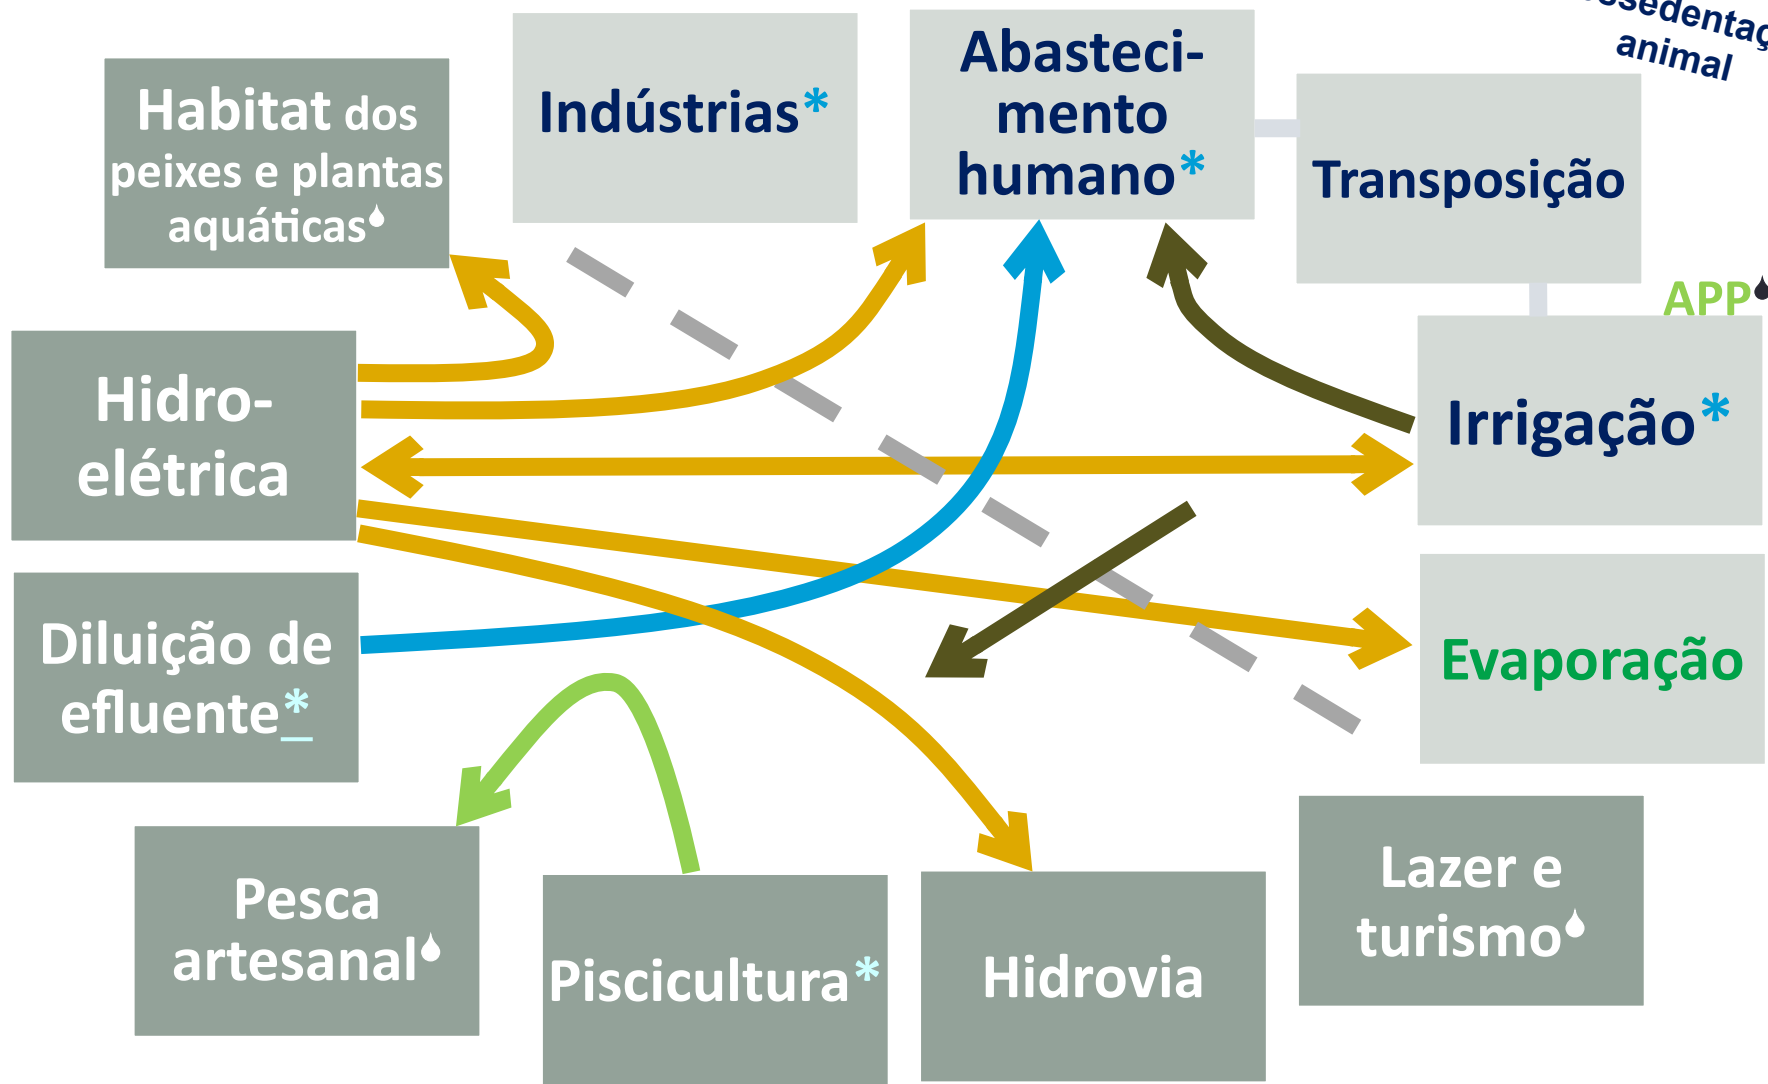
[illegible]sedentaç animal

Habitat dos peixes e plantas aquáticas

Indústrias*

Abastecimento humano*

Transposição

APP

Hidroelétrica

Irrigação*

Diluição de efluente*

Evaporação

Pesca artesanal

Piscicultura*

Hidrovia

Lazer e turismo